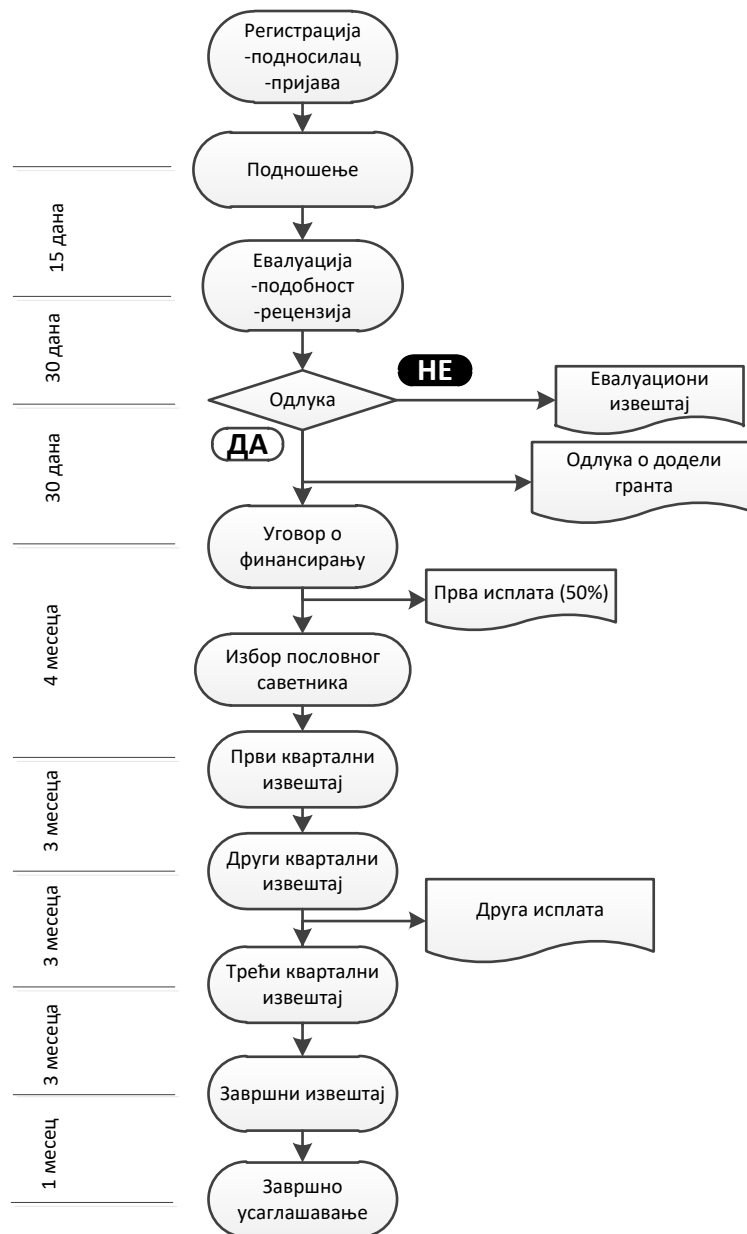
Регистрација
-подносилац
-пријава

Подношење

15 дана

Евалуација
-подобност
-рецензија

30 дана

Одлука

НЕ

Евалуациони извештај

30 дана

ДА

Одлука о додели гранта

Уговор о финансирању

Прва исплата (50%)

4 месеца

Избор пословног саветника

Први квартални извештај

3 месеца

Други квартални извештај

Друга исплата

3 месеца

Трећи квартални извештај

3 месеца

Завршни извештај

1 месец

Завршно усаглашавање